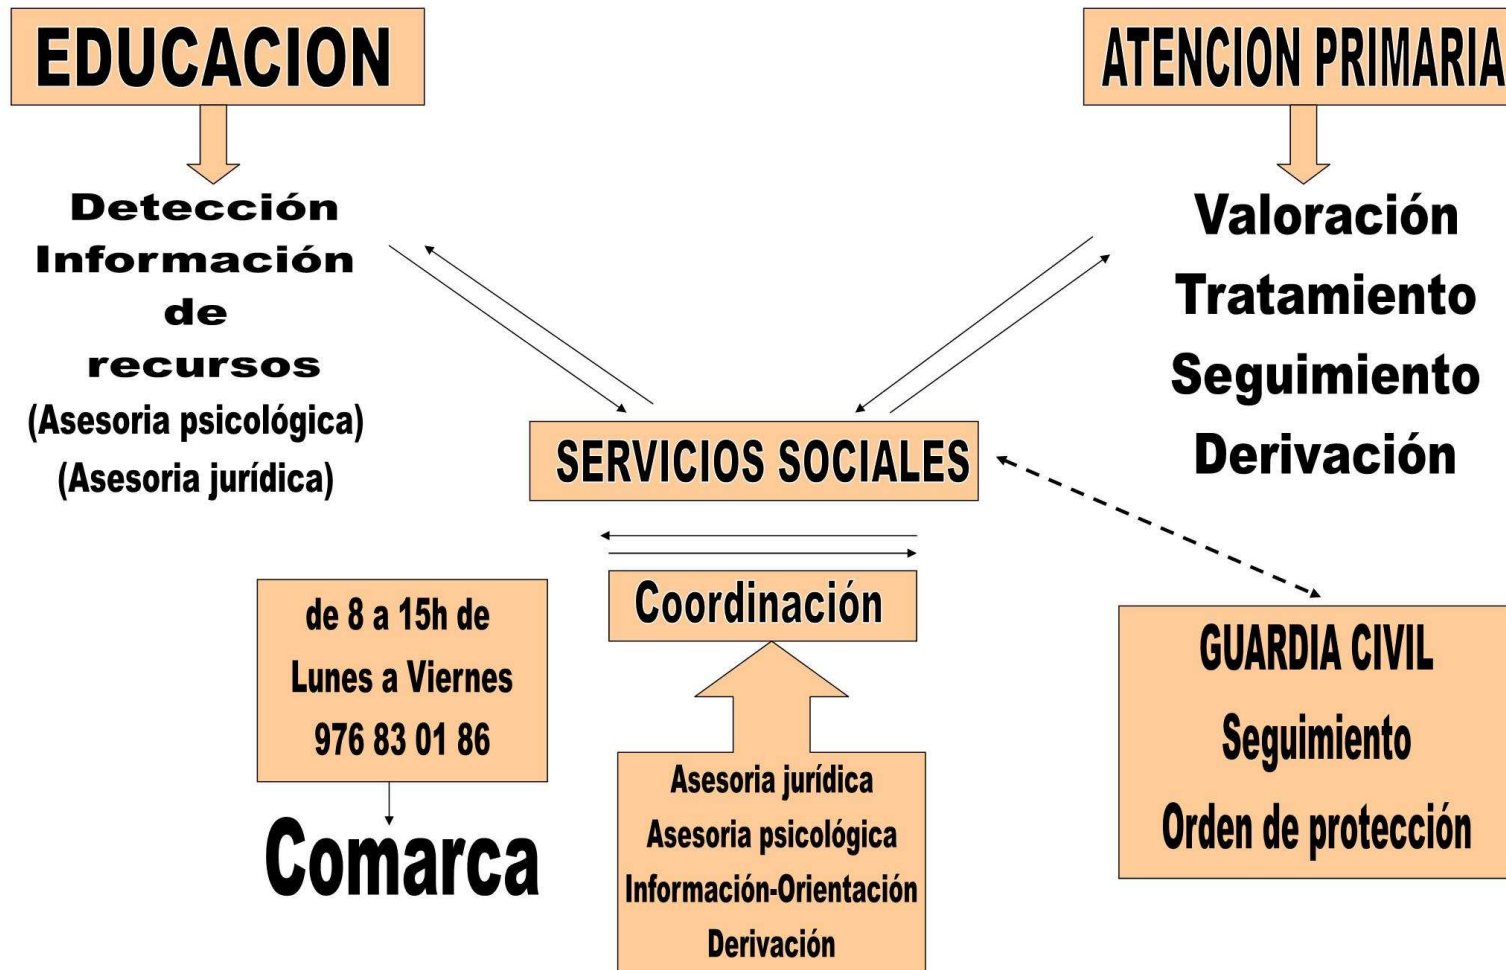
EDUCACION

ATENCION PRIMARIA

Detección
Información
de
recursos
(Asesoria psicológica)
(Asesoria jurídica)

Valoración
Tratamiento
Seguimiento
Derivación

SERVICIOS SOCIALES

Coordinación

de 8 a 15h de
Lunes a Viernes
976 83 01 86

Comarca

Asesoria jurídica
Asesoria psicológica
Información-Orientación
Derivación

GUARDIA CIVIL
Seguimiento
Orden de protección